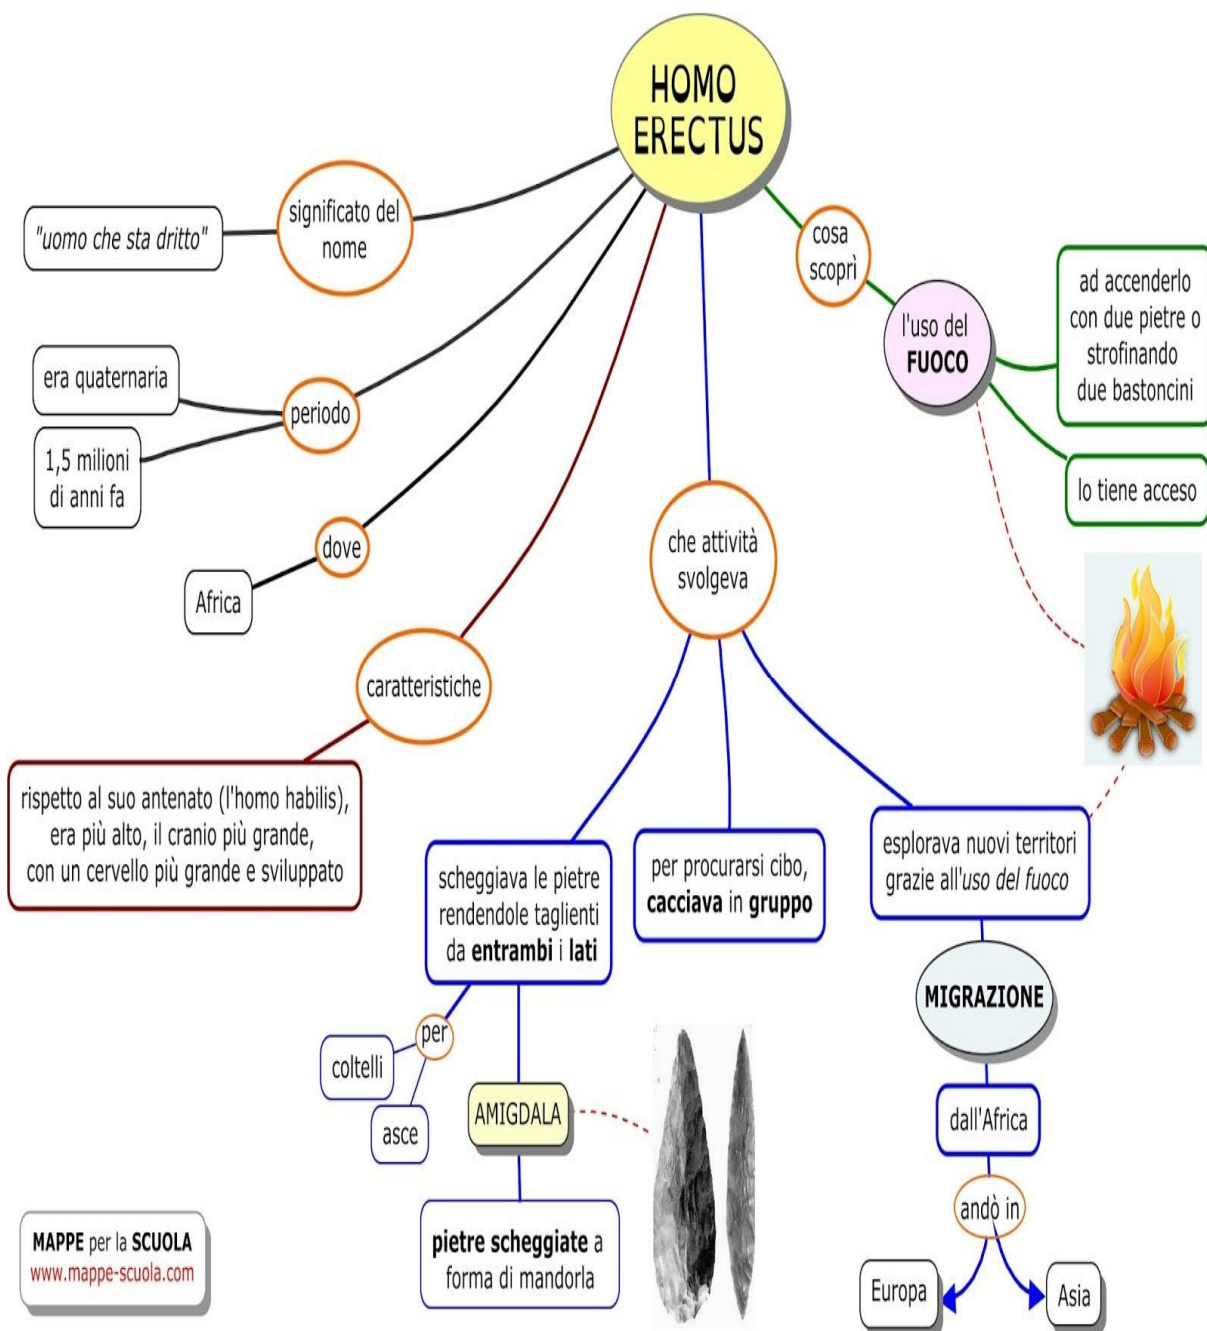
HOMO ERECTUS

significato del nome

"uomo che sta dritto"

periodo

era quaternaria

1,5 milioni di anni fa

dove

Africa

caratteristiche

rispetto al suo antenato (l'homo habilis), era più alto, il cranio più grande, con un cervello più grande e sviluppato

che attività svolgeva

scheggiava le pietre rendendole taglienti da **entrambi** i **lati**

per

coltelli

asce

AMIGDALA

**pietre scheggiate** a forma di mandorla

per procurarsi cibo, **cacciava** in **gruppo**

esplorava nuovi territori grazie all'*uso del fuoco*

MIGRAZIONE

dall'Africa

andò in

Europa

Asia

cosa scoprì

l'uso del **FUOCO**

ad accenderlo con due pietre o strofinando due bastoncini

lo tiene acceso

MAPPE per la SCUOLA
www.mappe-scuola.com